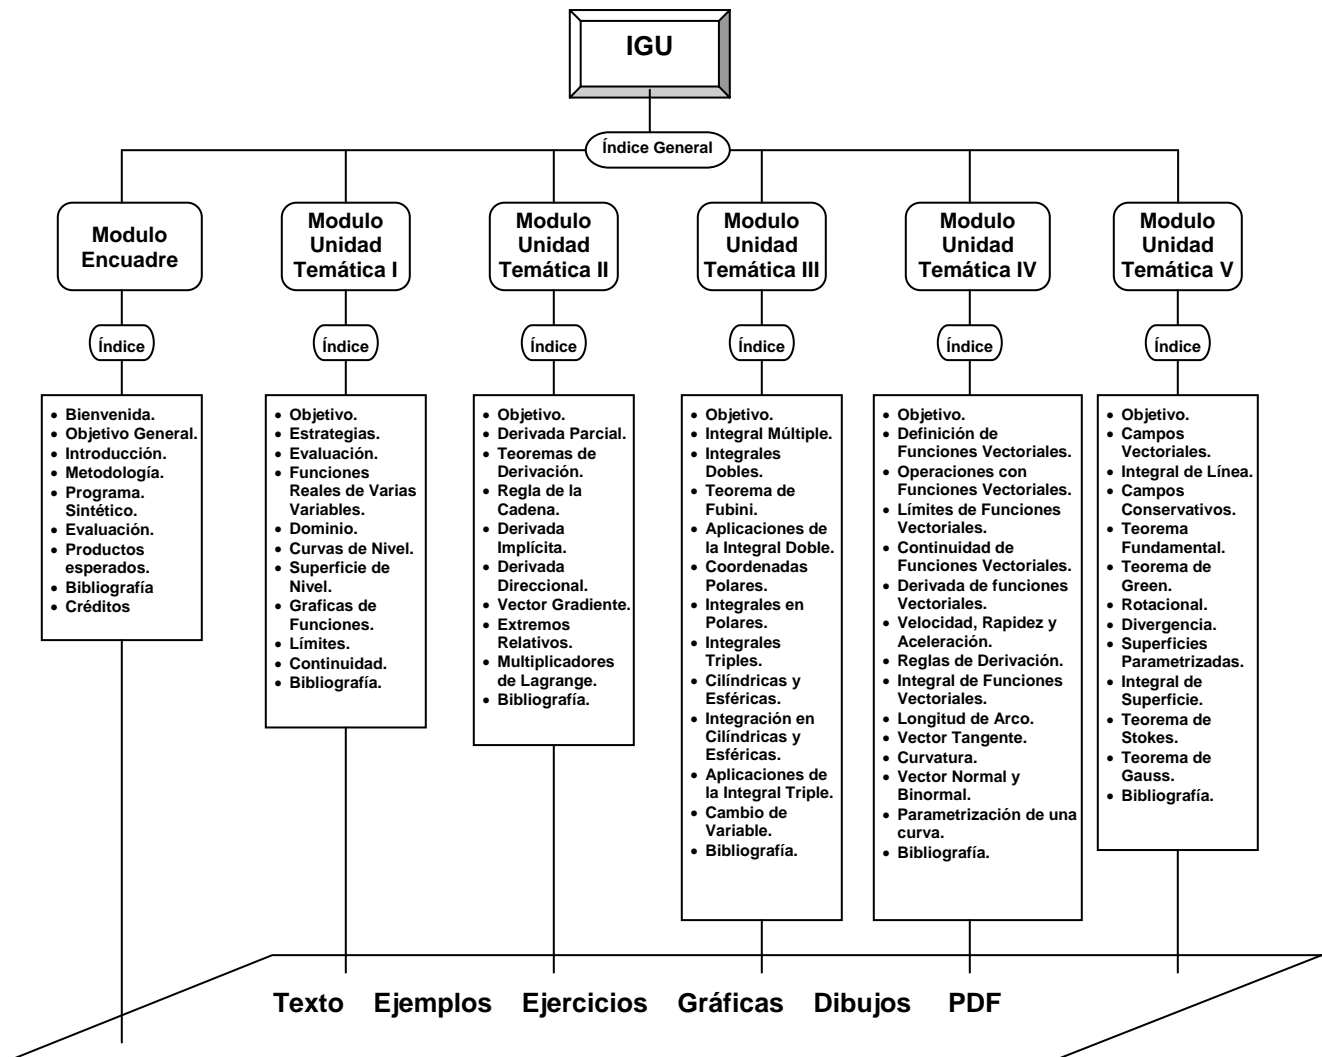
IGU

Índice General

Modulo Encuadre

Índice

- Bienvenida.
- Objetivo General.
- Introducción.
- Metodología.
- Programa. Sintético.
- Evaluación.
- Productos esperados.
- Bibliografía
- Créditos

Modulo Unidad Temática I

Índice

- Objetivo.
- Estrategias.
- Evaluación.
- Funciones Reales de Varias Variables.
- Dominio.
- Curvas de Nivel.
- Superficie de Nivel.
- Graficas de Funciones.
- Límites.
- Continuidad.
- Bibliografía.

Modulo Unidad Temática II

Índice

- Objetivo.
- Derivada Parcial.
- Teoremas de Derivación.
- Regla de la Cadena.
- Derivada Implícita.
- Derivada Direccional.
- Vector Gradiente.
- Extremos Relativos.
- Multiplicadores de Lagrange.
- Bibliografía.

Modulo Unidad Temática III

Índice

- Objetivo.
- Integral Múltiple.
- Integrales Dobles.
- Teorema de Fubini.
- Aplicaciones de la Integral Doble.
- Coordenadas Polares.
- Integrales en Polares.
- Integrales Triples.
- Cilíndricas y Esféricas.
- Integración en Cilíndricas y Esféricas.
- Aplicaciones de la Integral Triple.
- Cambio de Variable.
- Bibliografía.

Modulo Unidad Temática IV

Índice

- Objetivo.
- Definición de Funciones Vectoriales.
- Operaciones con Funciones Vectoriales.
- Límites de Funciones Vectoriales.
- Continuidad de Funciones Vectoriales.
- Derivada de funciones Vectoriales.
- Velocidad, Rapidez y Aceleración.
- Reglas de Derivación.
- Integral de Funciones Vectoriales.
- Longitud de Arco.
- Vector Tangente.
- Curvatura.
- Vector Normal y Binormal.
- Parametrización de una curva.
- Bibliografía.

Modulo Unidad Temática V

Índice

- Objetivo.
- Campos Vectoriales.
- Integral de Línea.
- Campos Conservativos.
- Teorema Fundamental.
- Teorema de Green.
- Rotacional.
- Divergencia.
- Superficies Parametrizadas.
- Integral de Superficie.
- Teorema de Stokes.
- Teorema de Gauss.
- Bibliografía.

Texto Ejemplos Ejercicios Gráficas Dibujos PDF